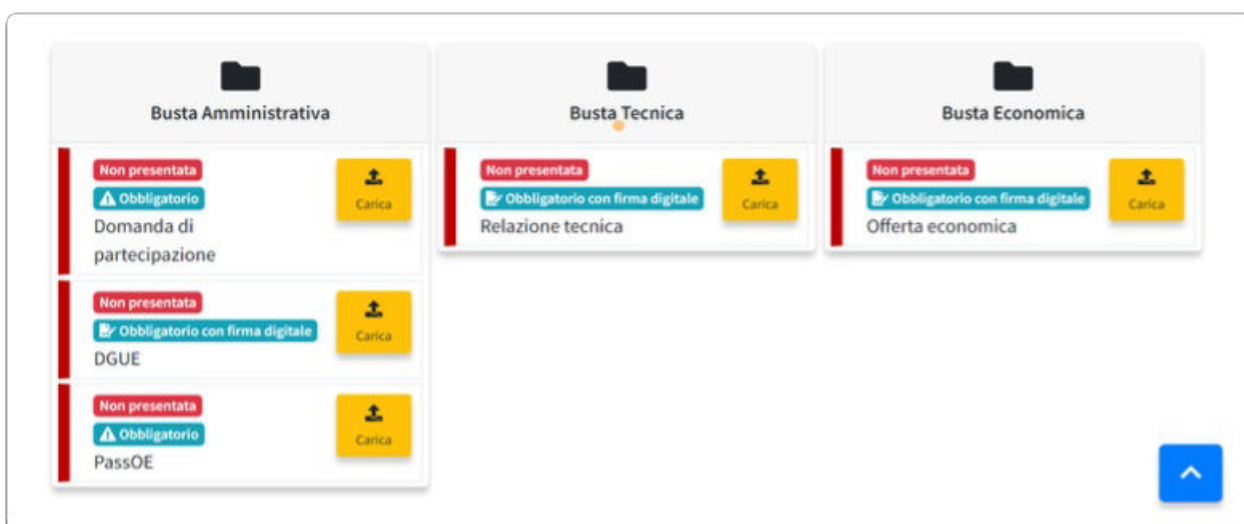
Busta Amministrativa

Non presentata
Obbligatorio
Domanda di partecipazione
Carica

Non presentata
Obbligatorio con firma digitale
DGUE
Carica

Non presentata
Obbligatorio
PassOE
Carica

Busta Tecnica

Non presentata
Obbligatorio con firma digitale
Relazione tecnica
Carica

Busta Economica

Non presentata
Obbligatorio con firma digitale
Offerta economica
Carica